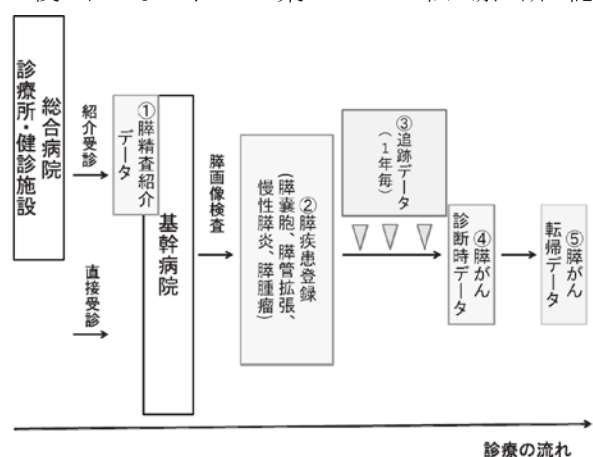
総合病院
診療所・健診施設

紹介受診

直接受診

①膵精査紹介データ

基幹病院

膵画像検査

②膵疾患登録
(膵嚢胞、膵管拡張、慢性膵炎、膵腫瘤)

③追跡データ
(1年毎)

④膵がん診断時データ

⑤膵がん転帰データ

診療の流れ